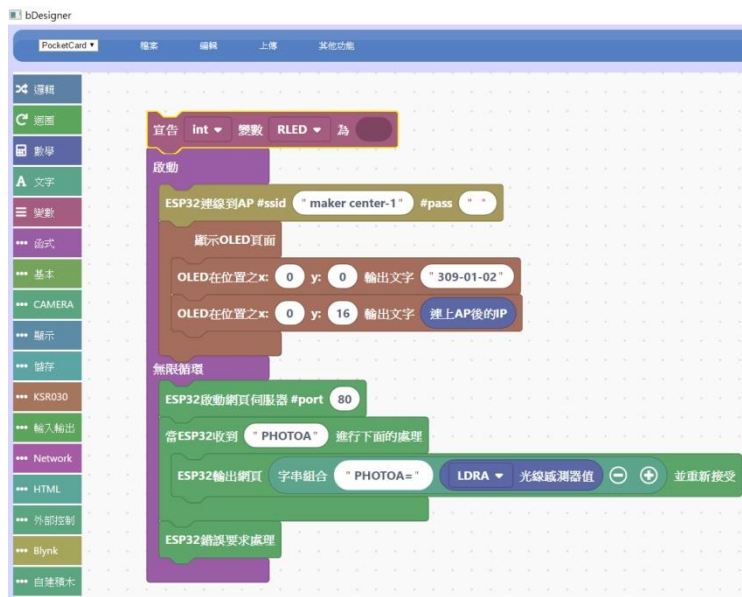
bDesigner

PocketCard ▾ 檔案 編輯 上傳 其他功能

邏輯
迴圈
數學
文字
變數
函式
基本
CAMERA
顯示
儲存
KSR030
輸入輸出
Network
HTML
外部控制
Blynk
自建積木

宣告 int ▾ 變數 RLED ▾ 為

啟動
ESP32連線到AP #ssid " maker center-1 " #pass " "
顯示OLED頁面
OLED在位置之x: 0 y: 0 輸出文字 " 309-01-02 "
OLED在位置之x: 0 y: 16 輸出文字 連上AP後的IP

無限循環
ESP32啟動網頁伺服器 #port 80
當ESP32收到 " PHOTOA " 進行下面的處理
ESP32輸出網頁 字串組合 " PHOTOA= " LDRA ▾ 光線感測器值 並重新接受
ESP32錯誤要求處理